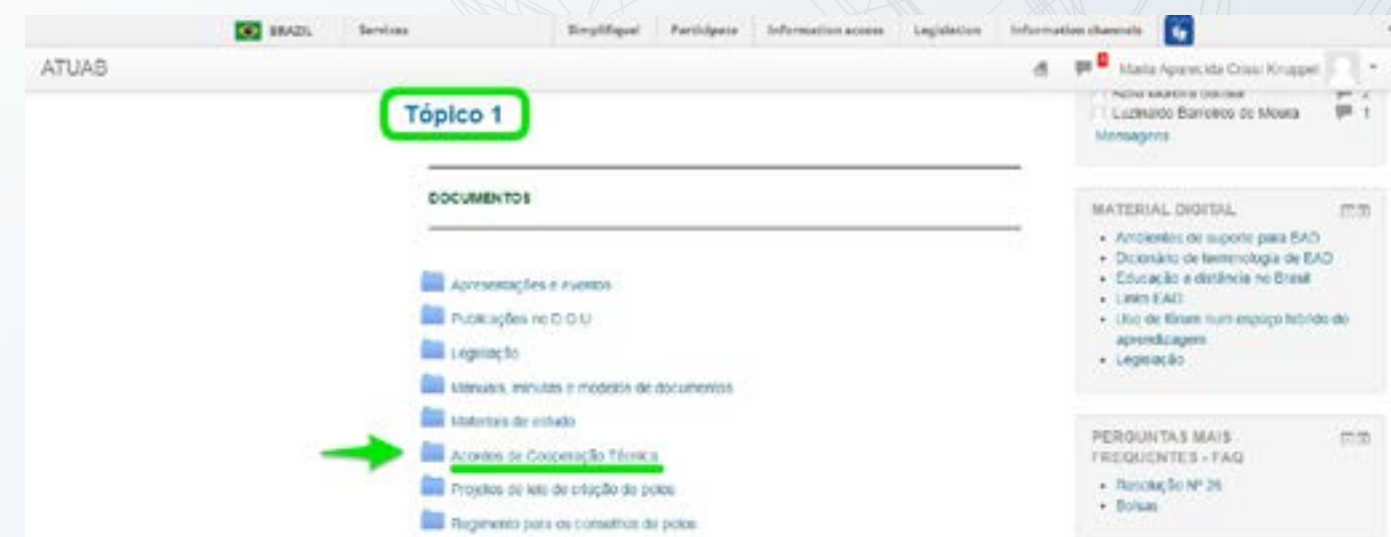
BRAZIL Services Simplifique! Participe Information access Legislation Information channels

ATUAS

Maria Aparecida Crissi Knuppel

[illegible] 2
Luzinaldo Barcelos de Moura 1
Mensagens

Tópico 1

DOCUMENTOS

Apresentações e eventos
Publicações no D.O.U
Legislação
Manuais, minutas e modelos de documentos
Materiais de estudo
Acordos de Cooperação Técnica
Projetos de leis de criação de polos
Regimento para os conselhos de polos

MATERIAL DIGITAL

- Ambientes de suporte para EAD
- Dicionário de terminologia de EAD
- Educação a distância no Brasil
- Links EAD
- Uso de fóruns num espaço híbrido de aprendizagem
- Legislação

PERGUNTAS MAIS FREQUENTES - FAQ

- Resolução Nº 26
- Bolsas